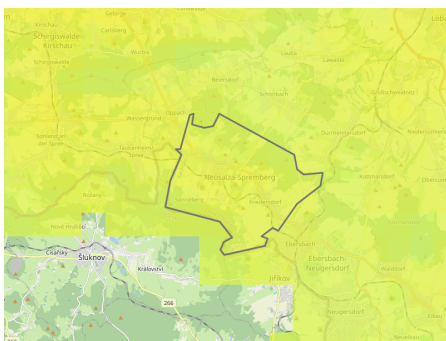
Kirschau
Schirgiswalde-Kirschau
Carlsberg
Wurbis
Löbau
Lawalde
Schönbach
Großschweidnitz
Sohland an der Spree
Taubenheim Spree
Neusalza-Spremberg
Dürrhennersdorf
Kottmarsdorf
Friedersdorf
Oppach
Neugersdorf
Ebersbach-Neugersdorf
Fugau
Šluknov
Císařský
Království
Jiříkov
266